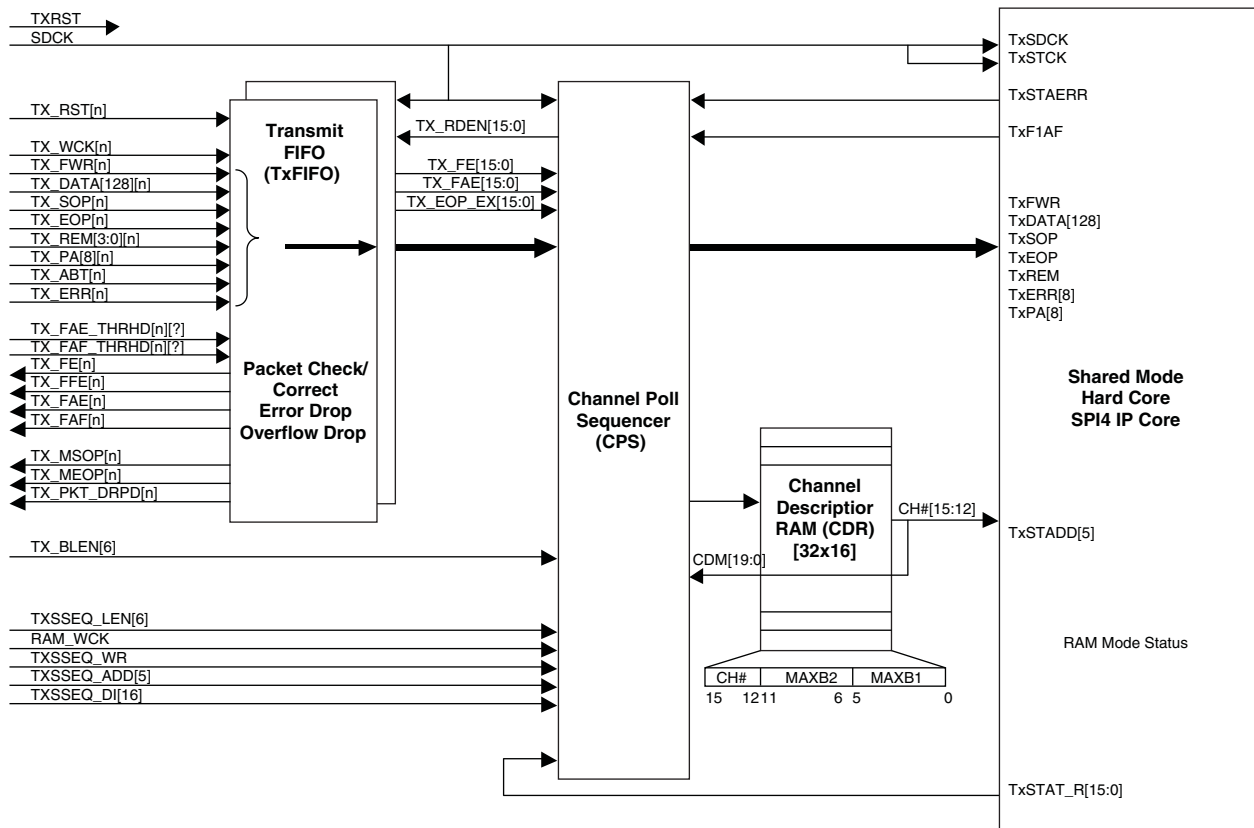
TXRST
SDCK
TX_RST[n]
TX_WCK[n]
TX_FWR[n]
TX_DATA[128][n]
TX_SOP[n]
TX_EOP[n]
TX_REM[3:0][n]
TX_PA[8][n]
TX_ABT[n]
TX_ERR[n]
TX_FAE_THRHD[n][?]
TX_FAF_THRHD[n][?]
TX_FE[n]
TX_FFE[n]
TX_FAE[n]
TX_FAF[n]
TX_MSOP[n]
TX_MEOP[n]
TX_PKT_DRPD[n]
TX_BLEN[6]
TXSSEQ_LEN[6]
RAM_WCK
TXSSEQ_WR
TXSSEQ_ADD[5]
TXSSEQ_DI[16]

Transmit FIFO (TxFIFO)

Packet Check/ Correct Error Drop Overflow Drop

TX_RDEN[15:0]
TX_FE[15:0]
TX_FAE[15:0]
TX_EOP_EX[15:0]

Channel Poll Sequencer (CPS)

Channel Descriptior RAM (CDR) [32x16]

CH#[15:12]
CDM[19:0]

| CH# | MAXB2 | MAXB1 |
|---|---|---|

15 12 11 6 5 0

TxSDCK
TxSTCK
TxSTAERR
TxF1AF
TxFWR
TxDATA[128]
TxSOP
TxEOP
TxREM
TxERR[8]
TxPA[8]

Shared Mode Hard Core SPI4 IP Core

TxSTADD[5]

RAM Mode Status

TxSTAT_R[15:0]